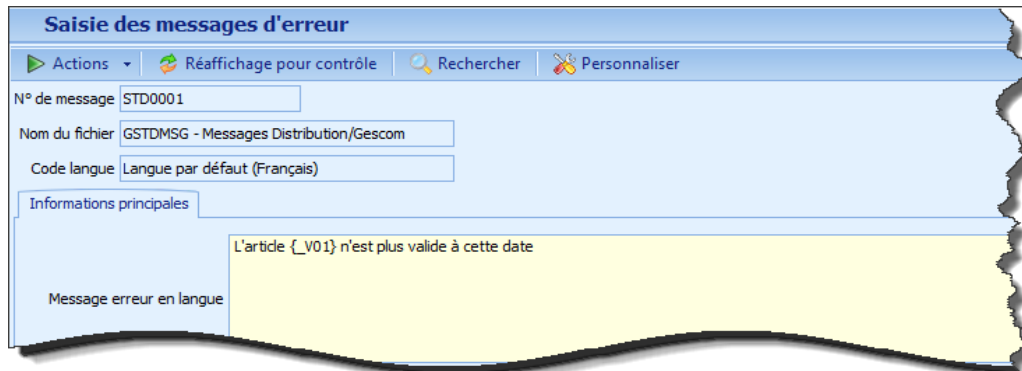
Saisie des messages d'erreur

Actions Réaffichage pour contrôle Rechercher Personnaliser

N° de message STD0001

Nom du fichier GSTDMSG - Messages Distribution/Gescom

Code langue Langue par défaut (Français)

Informations principales

Message erreur en langue

L'article {_V01} n'est plus valide à cette date